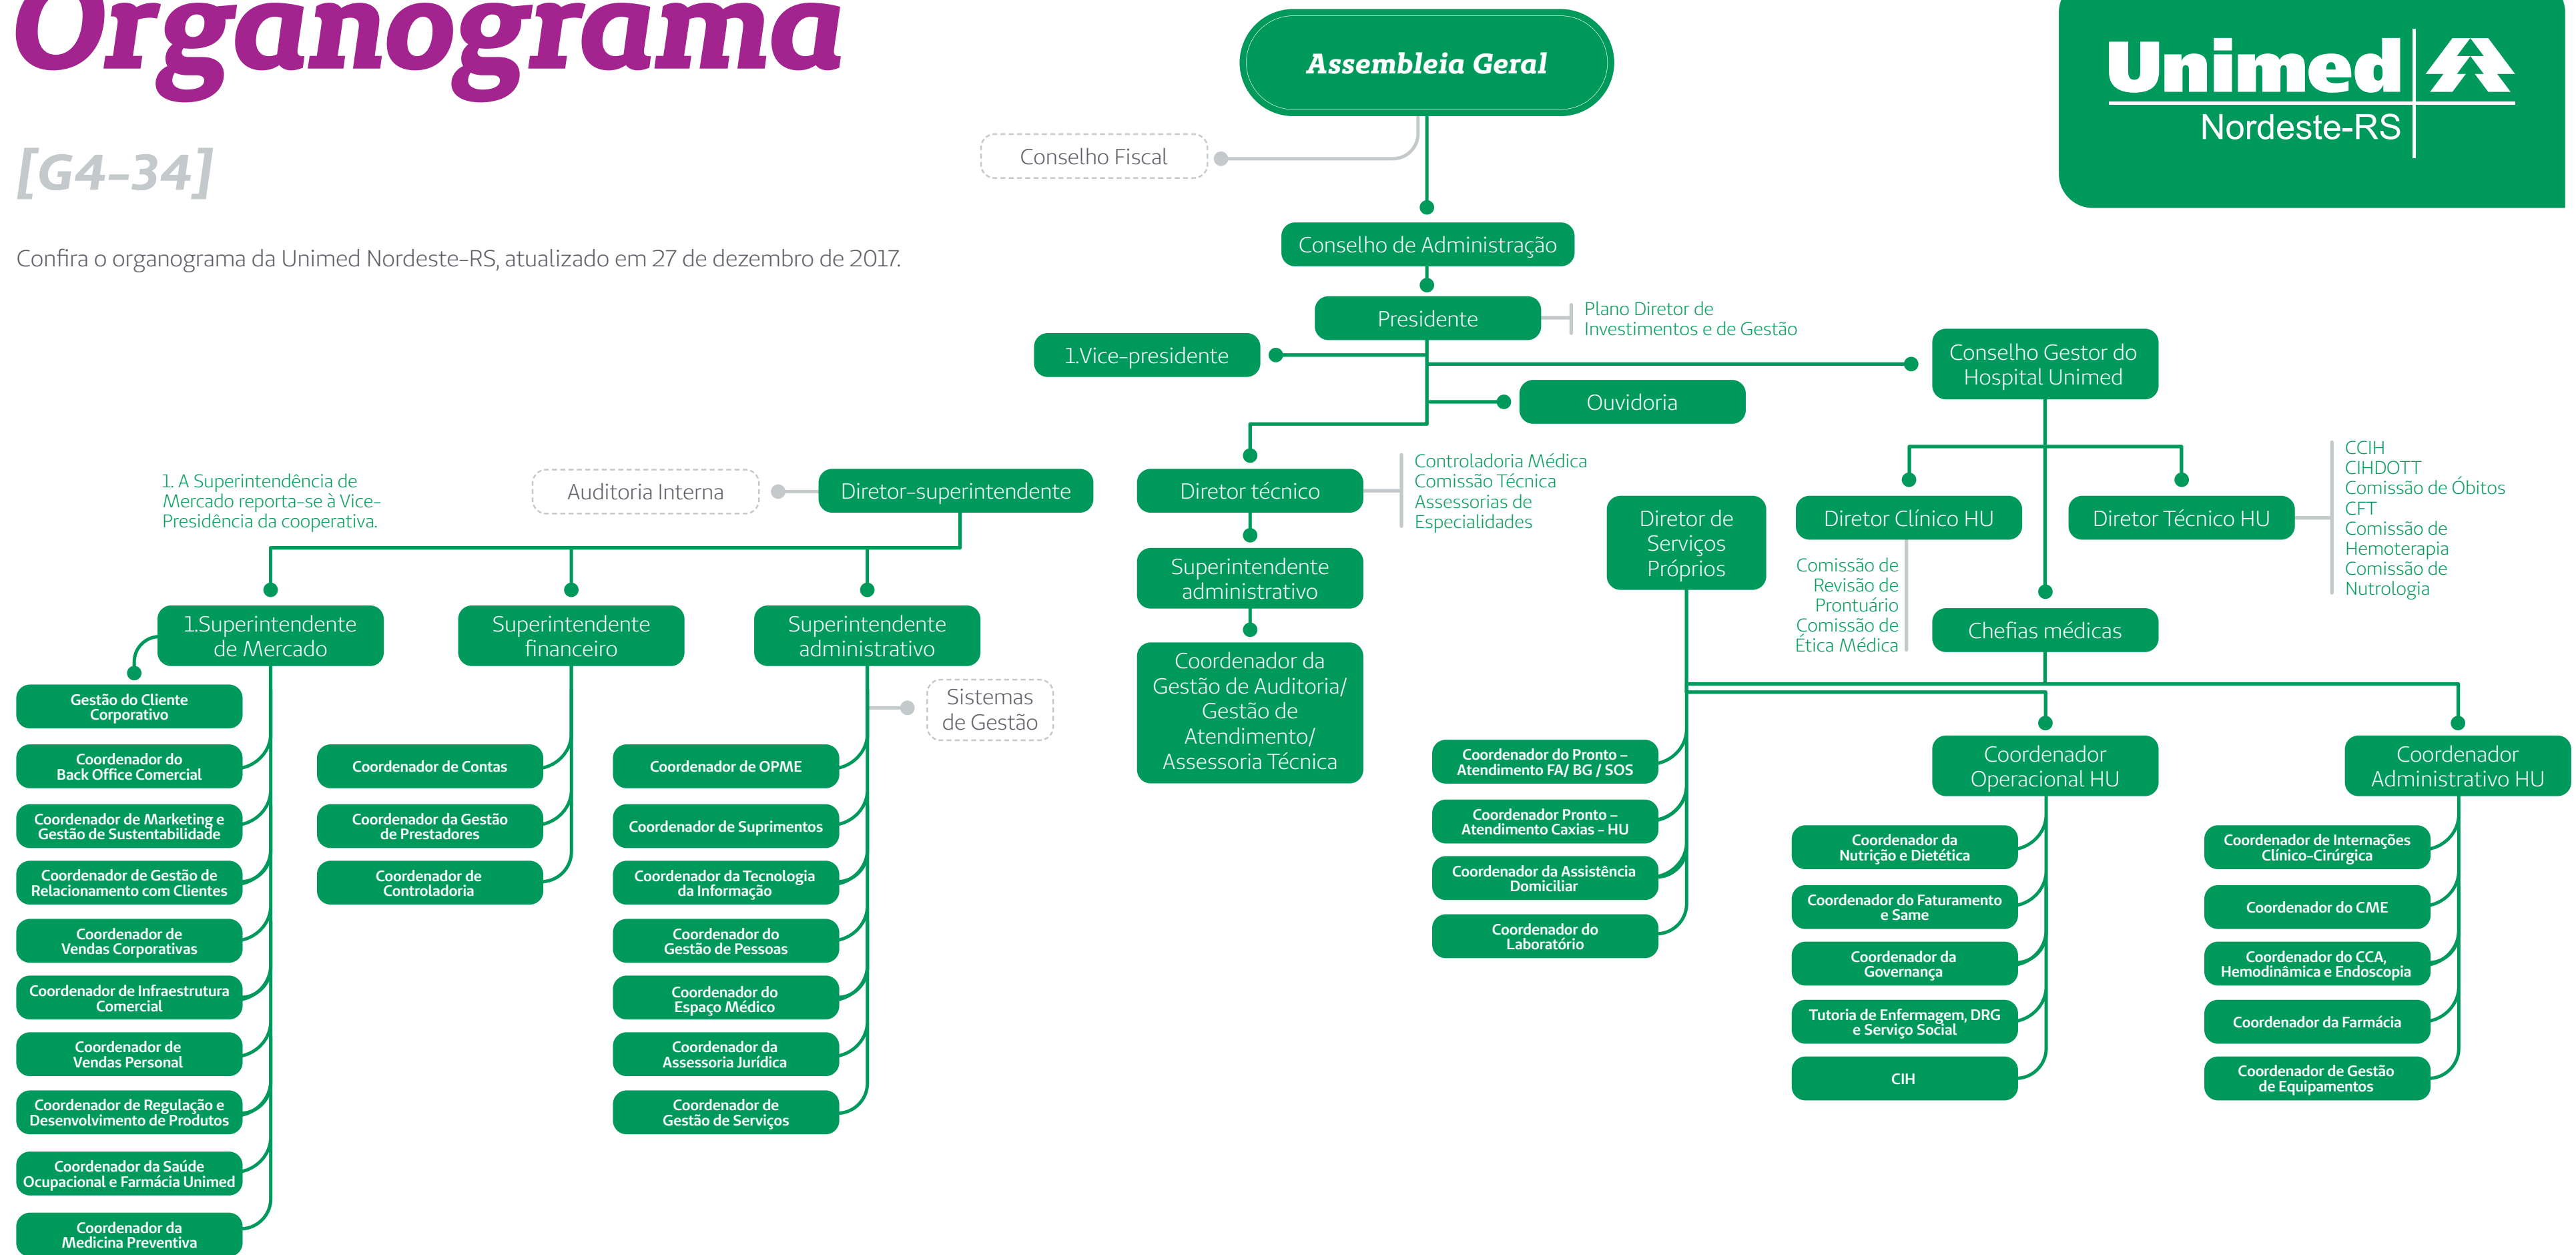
Organograma

[G4-34]

Confira o organograma da Unimed Nordeste-RS, atualizado em 27 de dezembro de 2017.

Unimed Nordeste-RS

Assembleia Geral

Conselho Fiscal

Conselho de Administração

Presidente

Plano Diretor de Investimentos e de Gestão

1.Vice-presidente

Conselho Gestor do Hospital Unimed

Ouvidoria

1. A Superintendência de Mercado reporta-se à Vice-Presidência da cooperativa.

Auditoria Interna

Diretor-superintendente

Diretor técnico

Controladoria Médica
Comissão Técnica
Assessorias de Especialidades

Superintendente administrativo

Coordenador da Gestão de Auditoria/ Gestão de Atendimento/ Assessoria Técnica

Diretor de Serviços Próprios

Diretor Clínico HU

Diretor Técnico HU

CCIH
CIHDOTT
Comissão de Óbitos
CFT
Comissão de Hemoterapia
Comissão de Nutrologia

Comissão de Revisão de Prontuário
Comissão de Ética Médica

Chefias médicas

1.Superintendente de Mercado

Superintendente financeiro

Superintendente administrativo

Sistemas de Gestão

Gestão do Cliente Corporativo

Coordenador do Back Office Comercial

Coordenador de Marketing e Gestão de Sustentabilidade

Coordenador de Gestão de Relacionamento com Clientes

Coordenador de Vendas Corporativas

Coordenador de Infraestrutura Comercial

Coordenador de Vendas Personal

Coordenador de Regulação e Desenvolvimento de Produtos

Coordenador da Saúde Ocupacional e Farmácia Unimed

Coordenador da Medicina Preventiva

Coordenador de Contas

Coordenador da Gestão de Prestadores

Coordenador de Controladoria

Coordenador de OPME

Coordenador de Suprimentos

Coordenador da Tecnologia da Informação

Coordenador do Gestão de Pessoas

Coordenador do Espaço Médico

Coordenador da Assessoria Jurídica

Coordenador de Gestão de Serviços

Coordenador do Pronto – Atendimento FA/ BG / SOS

Coordenador Pronto – Atendimento Caxias – HU

Coordenador da Assistência Domiciliar

Coordenador do Laboratório

Coordenador Operacional HU

Coordenador da Nutrição e Dietética

Coordenador do Faturamento e Same

Coordenador da Governança

Tutoria de Enfermagem, DRG e Serviço Social

CIH

Coordenador Administrativo HU

Coordenador de Internações Clínico-Cirúrgica

Coordenador do CME

Coordenador do CCA, Hemodinâmica e Endoscopia

Coordenador da Farmácia

Coordenador de Gestão de Equipamentos